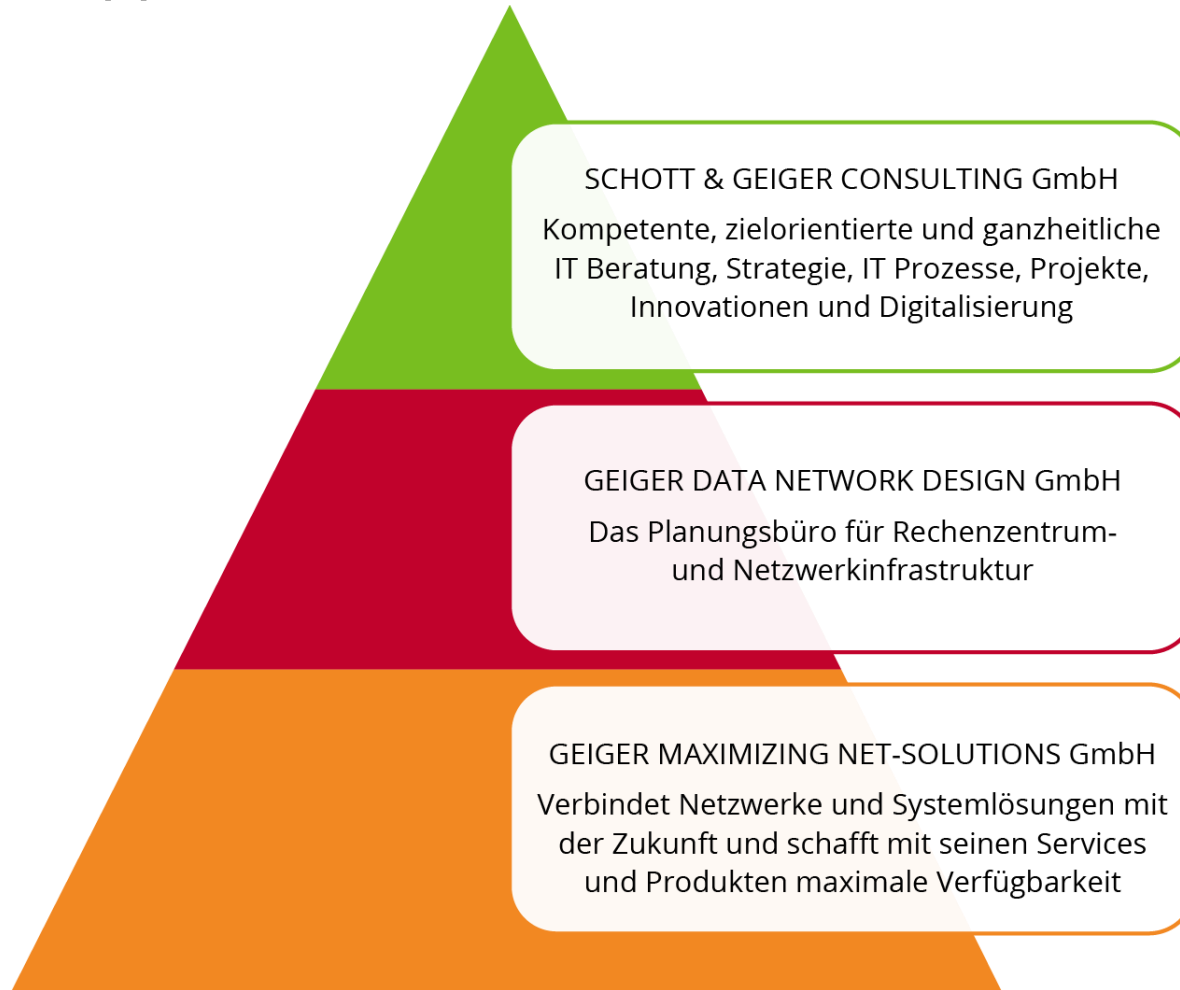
SCHOTT & GEIGER CONSULTING GmbH

Kompetente, zielorientierte und ganzheitliche IT Beratung, Strategie, IT Prozesse, Projekte, Innovationen und Digitalisierung

GEIGER DATA NETWORK DESIGN GmbH

Das Planungsbüro für Rechenzentrum- und Netzwerkinfrastruktur

GEIGER MAXIMIZING NET-SOLUTIONS GmbH

Verbindet Netzwerke und Systemlösungen mit der Zukunft und schafft mit seinen Services und Produkten maximale Verfügbarkeit